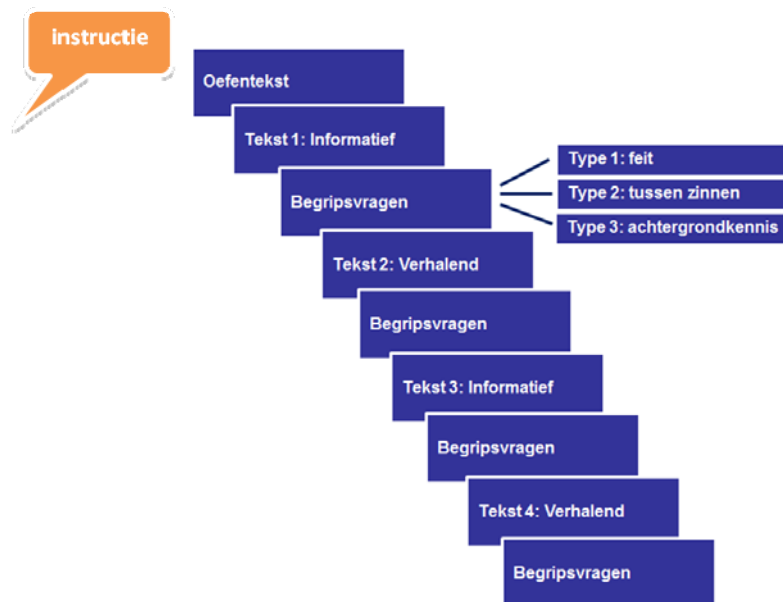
instructie

Oefentekst

Tekst 1: Informatief

Begripsvragen

Type 1: feit

Type 2: tussen zinnen

Type 3: achtergrondkennis

Tekst 2: Verhalend

Begripsvragen

Tekst 3: Informatief

Begripsvragen

Tekst 4: Verhalend

Begripsvragen